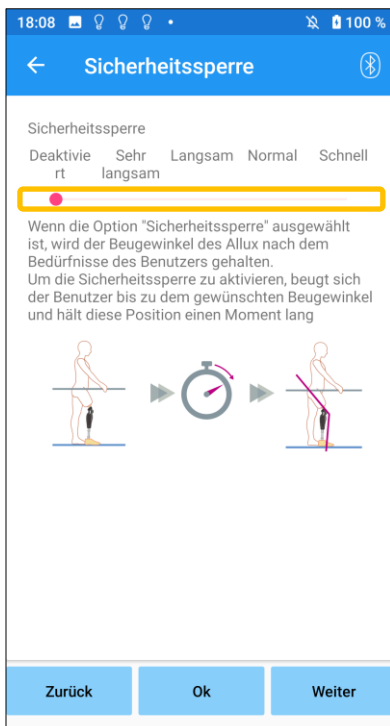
18:08 100 %

Sicherheitssperre

Sicherheitssperre

Deaktiviert Sehr langsam Langsam Normal Schnell

Wenn die Option "Sicherheitssperre" ausgewählt ist, wird der Beugewinkel des Allux nach dem Bedürfnisse des Benutzers gehalten.
Um die Sicherheitssperre zu aktivieren, beugt sich der Benutzer bis zu dem gewünschten Beugewinkel und hält diese Position einen Moment lang

Zurück Ok Weiter